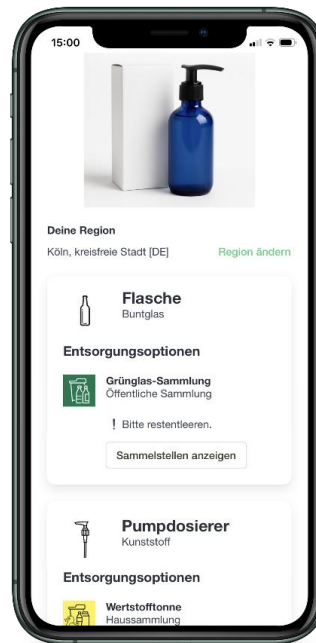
15:00

Deine Region

Köln, kreisfreie Stadt [DE]

Region ändern

Flasche

Buntglas

Entsorgungsoptionen

Grünglas-Sammlung

Öffentliche Sammlung

! Bitte restentleeren.

Sammelstellen anzeigen

Pumpdosierer

Kunststoff

Entsorgungsoptionen

Wertstofftonne

Haussammlung